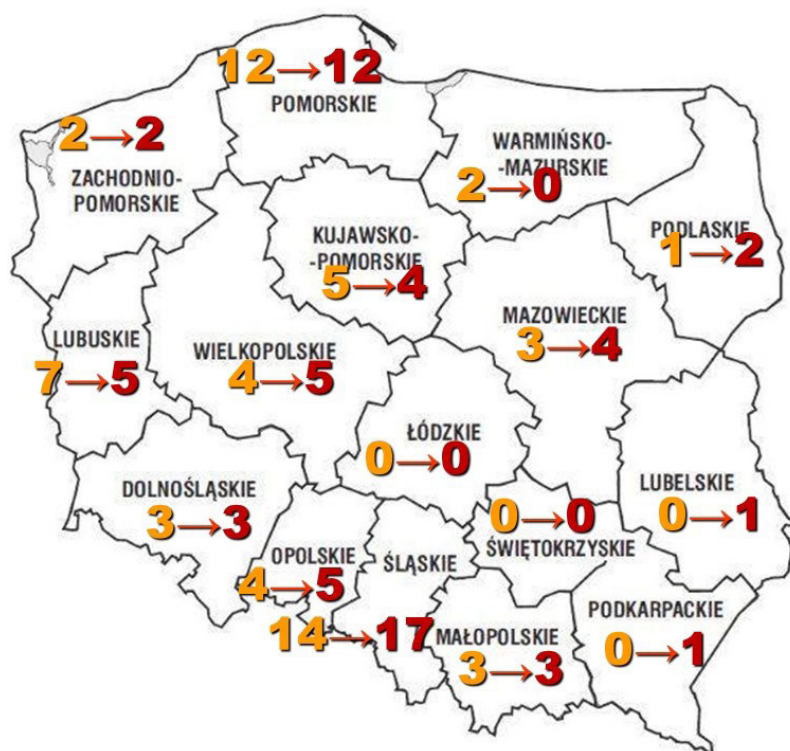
$12 \rightarrow 12$
POMORSKIE

$2 \rightarrow 2$
ZACHODNIO-POMORSKIE

WARMIŃSKO-MAZURSKIE
$2 \rightarrow 0$

KUJAWSKO-POMORSKIE
$5 \rightarrow 4$

PODLASKIE
$1 \rightarrow 2$

MAZOWIECKIE
$3 \rightarrow 4$

LUBUSKIE
$7 \rightarrow 5$

WIELKOPOLSKIE
$4 \rightarrow 5$

ŁÓDZKIE
$0 \rightarrow 0$

DOLNOŚLĄSKIE
$3 \rightarrow 3$

$0 \rightarrow 0$
ŚWIĘTOKRZYSKIE

LUBELSKIE
$0 \rightarrow 1$

OPOLSKIE
$4 \rightarrow 5$

ŚLĄSKIE
$14 \rightarrow 17$

MAŁOPOLSKIE
$3 \rightarrow 3$

PODKARPACKIE
$0 \rightarrow 1$